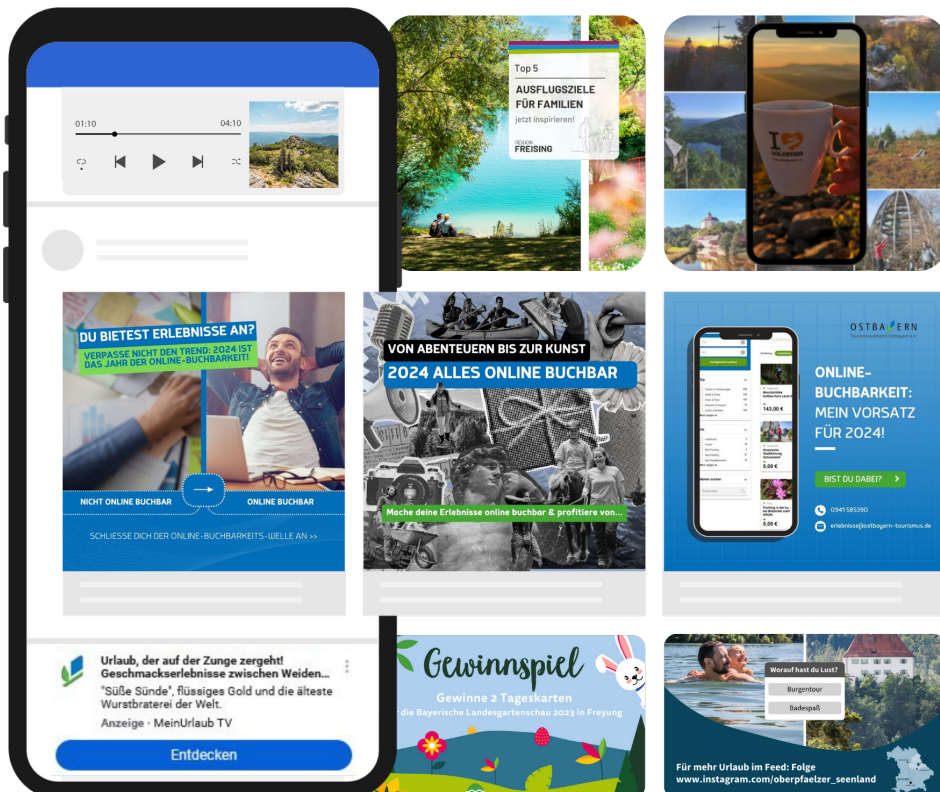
01:10 04:10

Top 5
AUSFLUGSZIELE FÜR FAMILIEN
jetzt inspirieren!
REGION
FREISING

DU BIETEST ERLEBNISSE AN?
VERPASSE NICHT DEN TREND: 2024 IST DAS JAHR DER ONLINE-BUCHBARKEIT!
NICHT ONLINE BUCHBAR
ONLINE BUCHBAR
SCHLIESSE DICH DER ONLINE-BUCHBARKEITS-WELLE AN >>

VON ABENTEUERN BIS ZUR KUNST
2024 ALLES ONLINE BUCHBAR
Mache deine Erlebnisse online buchbar & profitiere von...

OSTBAYERN
ONLINE-BUCHBARKEIT: MEIN VORSATZ FÜR 2024!
BIST DU DABEI? >
0941 585390
erlebnisse@ostbayern-tourismus.de

Urlaub, der auf der Zunge zergeht! Geschmackserlebnisse zwischen Weiden...
"Süße Sünde", flüssiges Gold und die älteste Wurstbraterei der Welt.
Anzeige · MeinUrlaub TV
Entdecken

Gewinnspiel
Gewinne 2 Tageskarten
für die Bayerische Landesgartenschau 2023 in Freyung

Worauf hast du Lust?
Burgentour
Badespaß
Für mehr Urlaub im Feed: Folge
www.instagram.com/oberpfaelzer_seenland